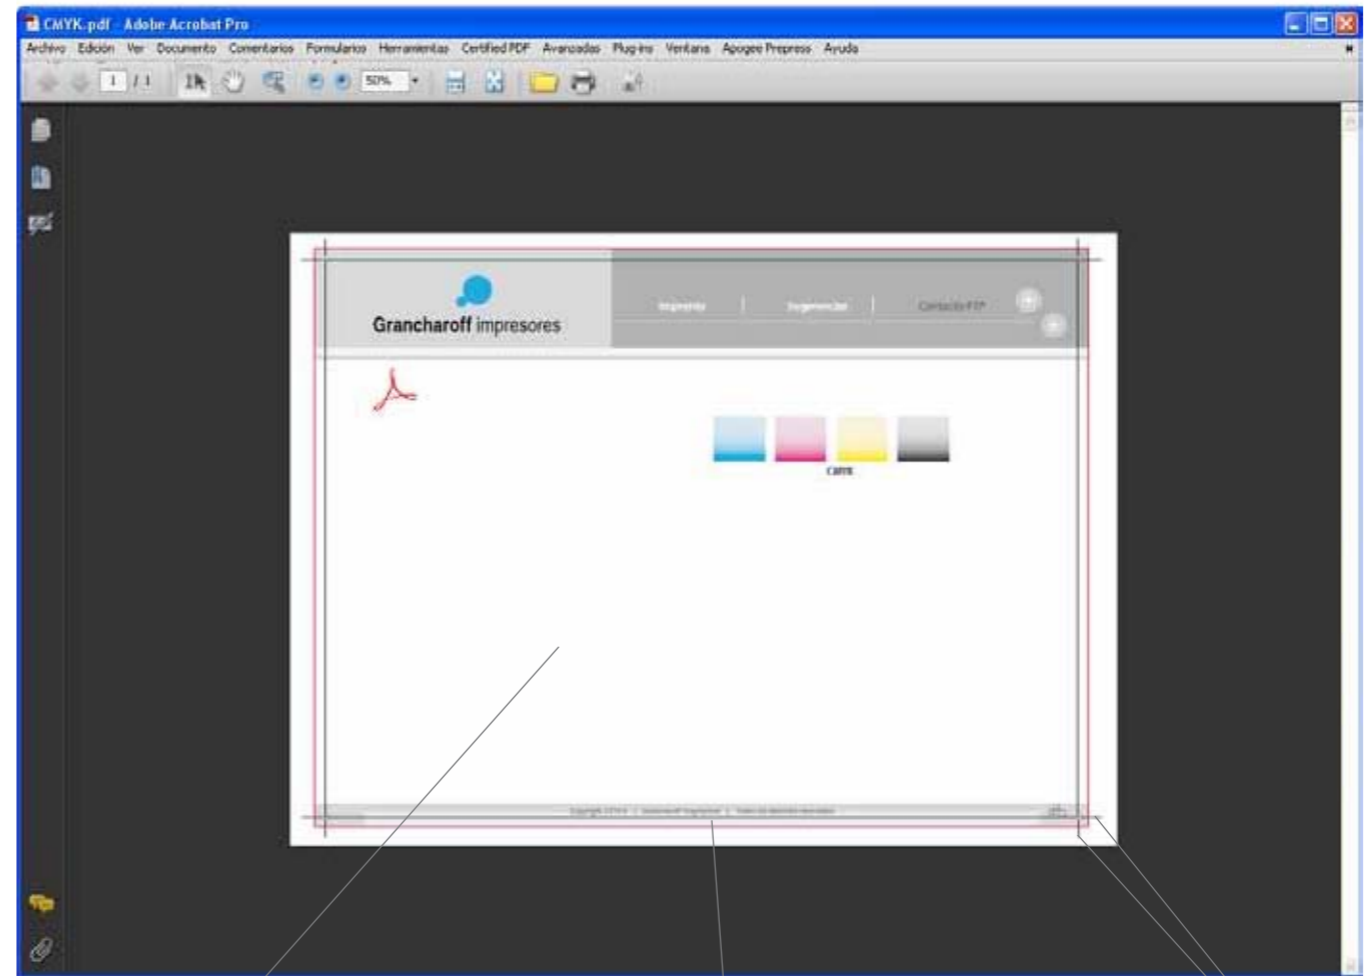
CMYK.pdf - Adobe Acrobat Pro

Archivo Edición Ver Documento Comentarios Formularios Herramientas Certified PDF Avanzadas Plug-ins Ventana Apogee Prepress Ayuda

1 / 1

50%

Grancharoff impresores

Imprenta | Sugerencias | Contacto FTP

CMYK

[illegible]